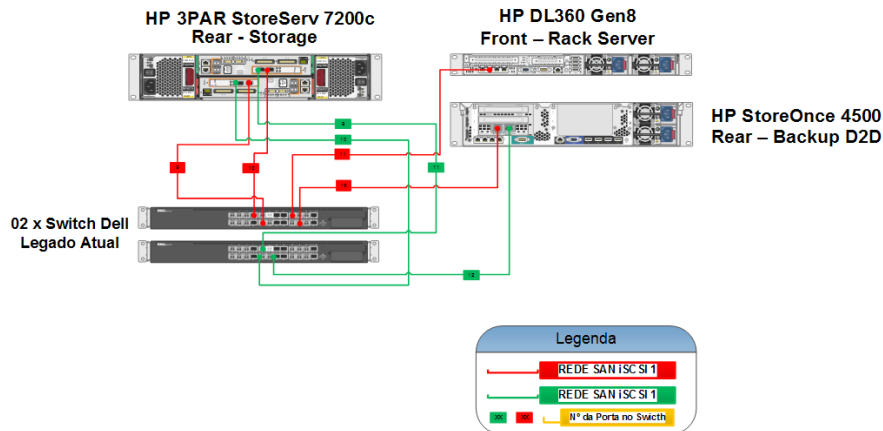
HP 3PAR StoreServ 7200c
Rear - Storage

HP DL360 Gen8
Front – Rack Server

HP StoreOnce 4500
Rear – Backup D2D

02 x Switch Dell
Legado Atual

Legenda

REDE SAN iSCSI 1

REDE SAN iSCSI 1

XX XX Nº da Porta no Swicth